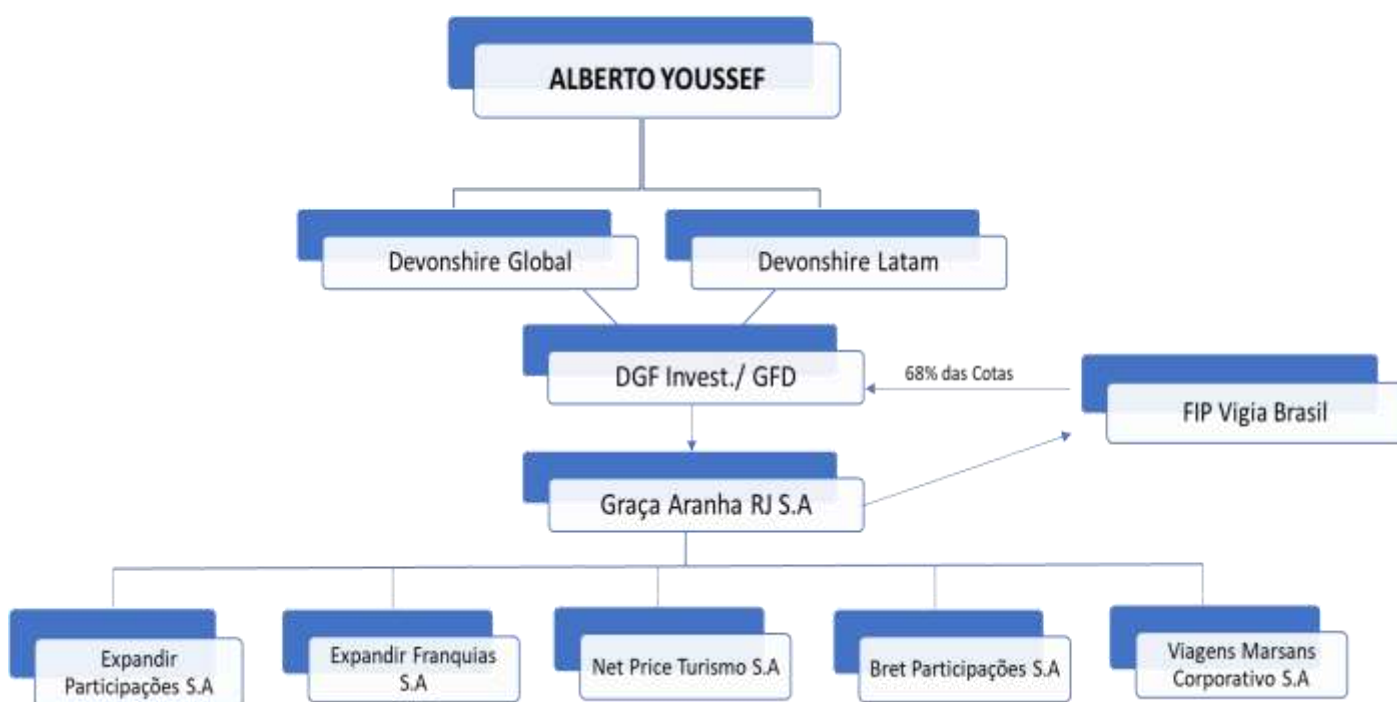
ALBERTO YOUSSEF

Devonshire Global

Devonshire Latam

DGF Invest./ GFD

68% das Cotas

FIP Vigia Brasil

Graça Aranha RJ S.A

Expandir Participações S.A

Expandir Franquias S.A

Net Price Turismo S.A

Bret Participações S.A

Viagens Marsans Corporativo S.A